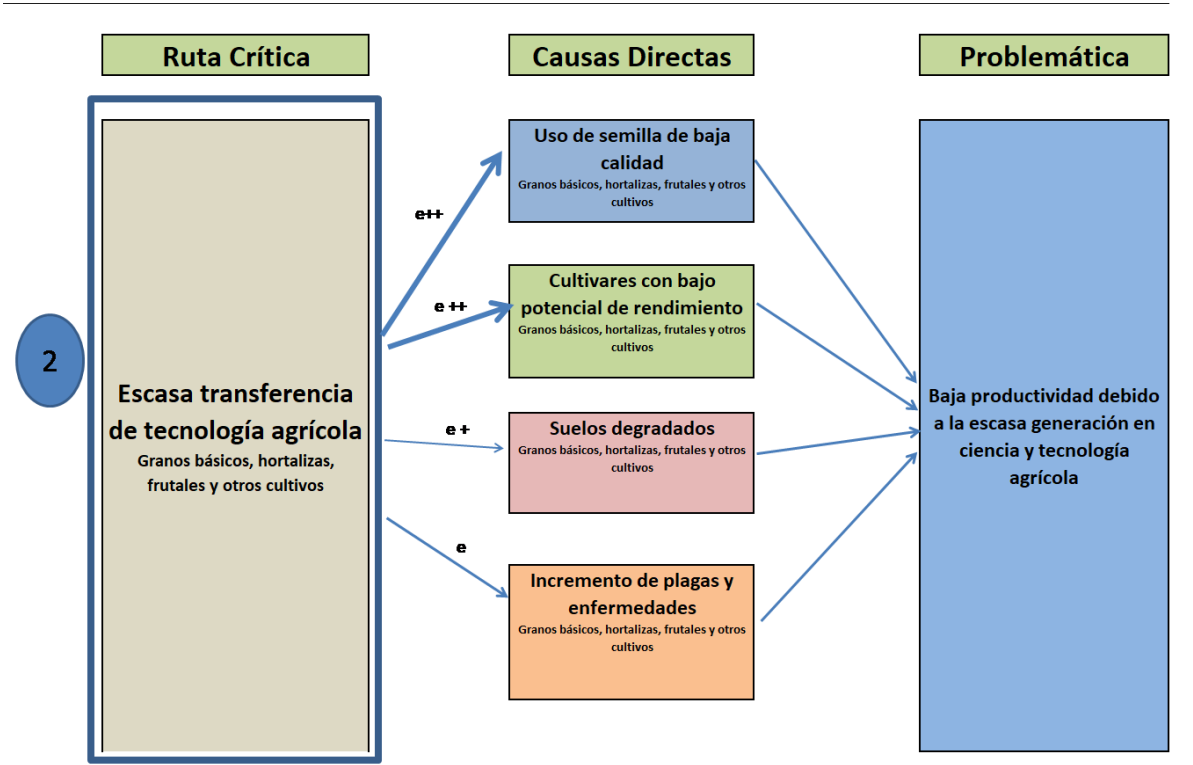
Ruta Crítica

Causas Directas

Problemática

2

Escasa transferencia de tecnología agrícola
Granos básicos, hortalizas, frutales y otros cultivos

e++

e ++

e +

e

Uso de semilla de baja calidad
Granos básicos, hortalizas, frutales y otros cultivos

Cultivares con bajo potencial de rendimiento
Granos básicos, hortalizas, frutales y otros cultivos

Suelos degradados
Granos básicos, hortalizas, frutales y otros cultivos

Incremento de plagas y enfermedades
Granos básicos, hortalizas, frutales y otros cultivos

Baja productividad debido a la escasa generación en ciencia y tecnología agrícola